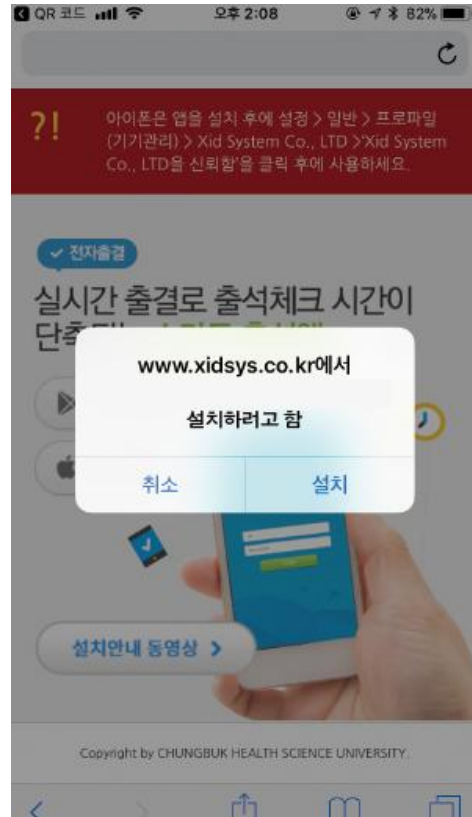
QR 코드 오후 2:08 82%

?! 아이폰은 앱을 설치 후에 설정 > 일반 > 프로파일(기기관리) > Xid System Co., LTD > 'Xid System Co., LTD을 신뢰함'을 클릭 후에 사용하세요.

✓ 전자출결

실시간 출결로 출석체크 시간이 단축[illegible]

www.xidsys.co.kr에서

설치하려고 함

취소 설치

설치안내 동영상 >

Copyright by CHUNGBUK HEALTH SCIENCE UNIVERSITY.